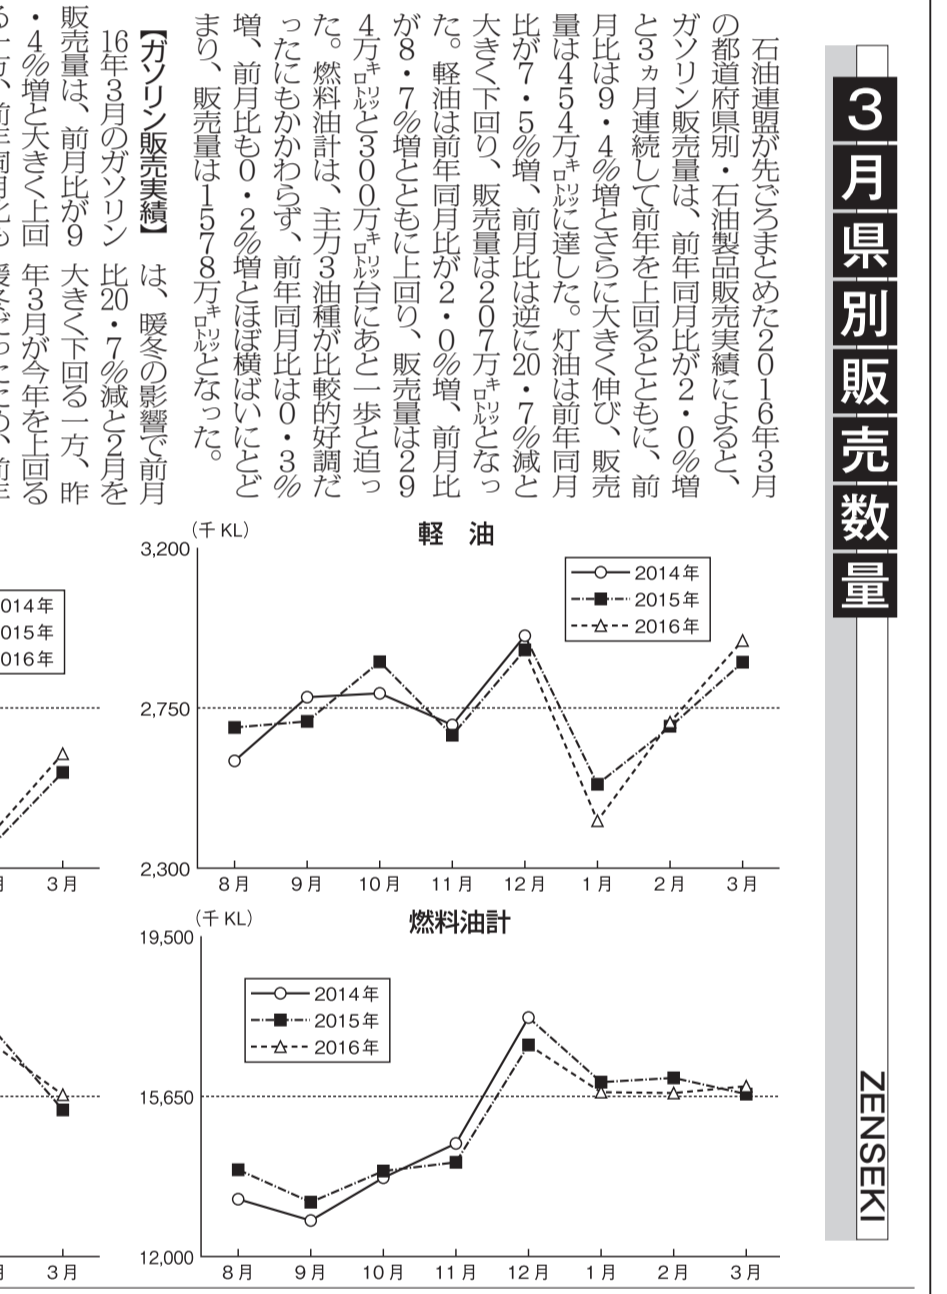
3月県別販売数量

石油連盟が先ごろまとめた2016年3月の都道府県別・石油製品販売実績によると、ガソリン販売量は、前年同月比が2・0%増と3ヵ月連続して前年を上回るとともに、前月比は9・4%増とさらに大きく伸び、販売量は454万キロリットルに達した。灯油は前年同月比が7・5%増、前月比は逆に20・7%減と大きく下回り、販売量は207万キロリットルとなった。軽油は前年同月比が2・0%増、前月比が8・7%増とともに上回り、販売量は294万キロリットルと300万キロリットル台にあと一歩と迫った。燃料油計は、主力3油種が比較的好調だったにもかかわらず、前年同月比は0・3%増、前月比も0・2%増とほぼ横ばいにとどまり、販売量は1578万キロリットルとなった。

【ガソリン販売実績】は、暖冬の影響で前月比20・7%減と2月を大きく下回る一方、昨年3月が今年を上回る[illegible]暖冬だったこの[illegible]前年

16年3月のガソリン販売量は、前月比が9・4%増と大きく上回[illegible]前年同月比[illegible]

軽　油
(千 KL)
3,200
2,750
2,300
2014年
2015年
2016年
8月 9月 10月 11月 12月 1月 2月 3月

燃料油計
(千 KL)
19,500
15,650
12,000
2014年
2015年
2016年
8月 9月 10月 11月 12月 1月 2月 3月

014年
015年
016年
月 3月
月 3月

ZENSEKI